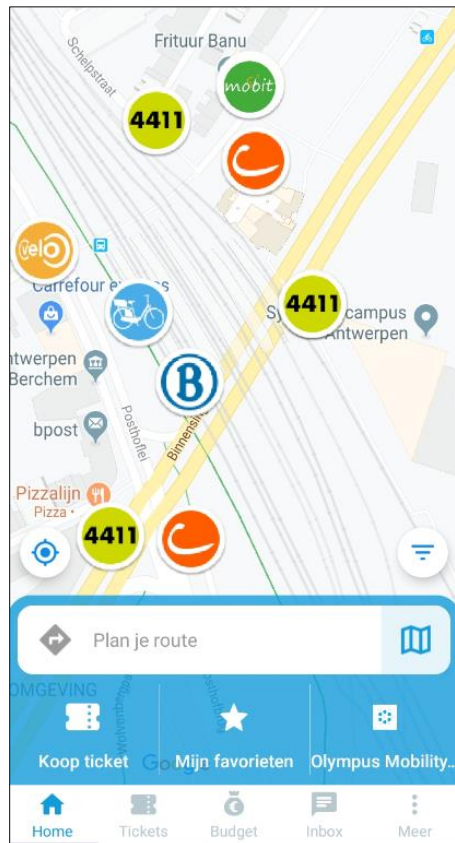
Frituur Banu

Schelpstraat

mobit

4411

velo

Carrefour express

4411

Sy campus Antwerpen

ntwerpen Berchem

B

bpost

Posthofel

Binnensin

Pizzalijn

Pizza •

4411

Plan je route

OMGEVING

Koop ticket

Mijn favorieten

Olympus Mobility...

Home

Tickets

Budget

Inbox

Meer